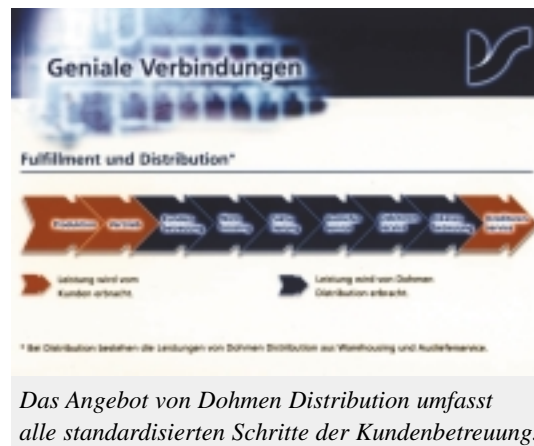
Geniale Verbindungen

Fulfillment und Distribution*

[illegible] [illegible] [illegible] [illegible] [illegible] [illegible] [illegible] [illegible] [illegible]

Leistung wird vom Kunden erbracht.

Leistung wird von Dohmen Distribution erbracht.

* Bei Distribution bestehen die Leistungen von Dohmen Distribution aus Warehousing und Auslieferservice.

Das Angebot von Dohmen Distribution umfasst alle standardisierten Schritte der Kundenbetreuung.